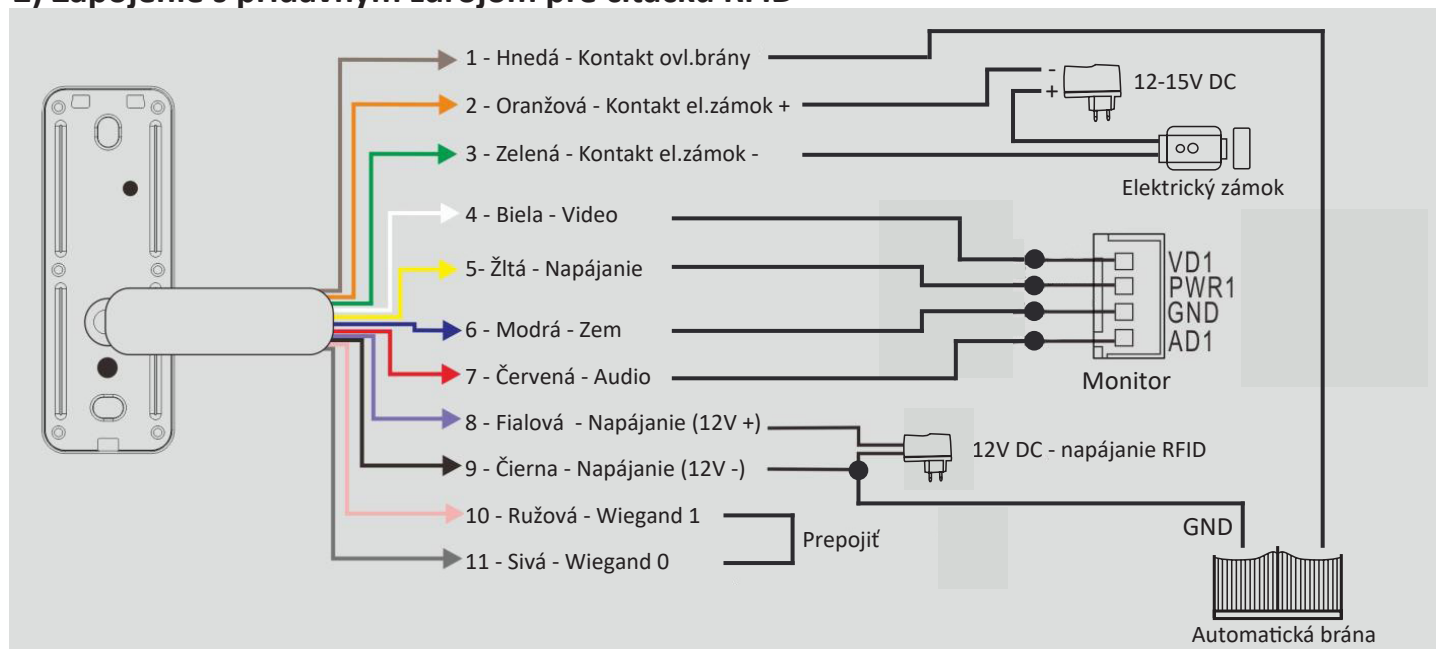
2) Zapojenie s prídavným zdrojom pre čítačku RFID

1 - Hnedá - Kontakt ovl.brány
2 - Oranžová - Kontakt el.zámok +
3 - Zelená - Kontakt el.zámok -
4 - Biela - Video
5- Žltá - Napájanie
6 - Modrá - Zem
7 - Červená - Audio
8 - Fialová - Napájanie (12V +)
9 - Čierna - Napájanie (12V -)
10 - Ružová - Wiegand 1
11 - Sivá - Wiegand 0

-
+
12-15V DC
Elektrický zámok
VD1
PWR1
GND
AD1
Monitor
12V DC - napájanie RFID
Prepojiť
GND
Automatická brána